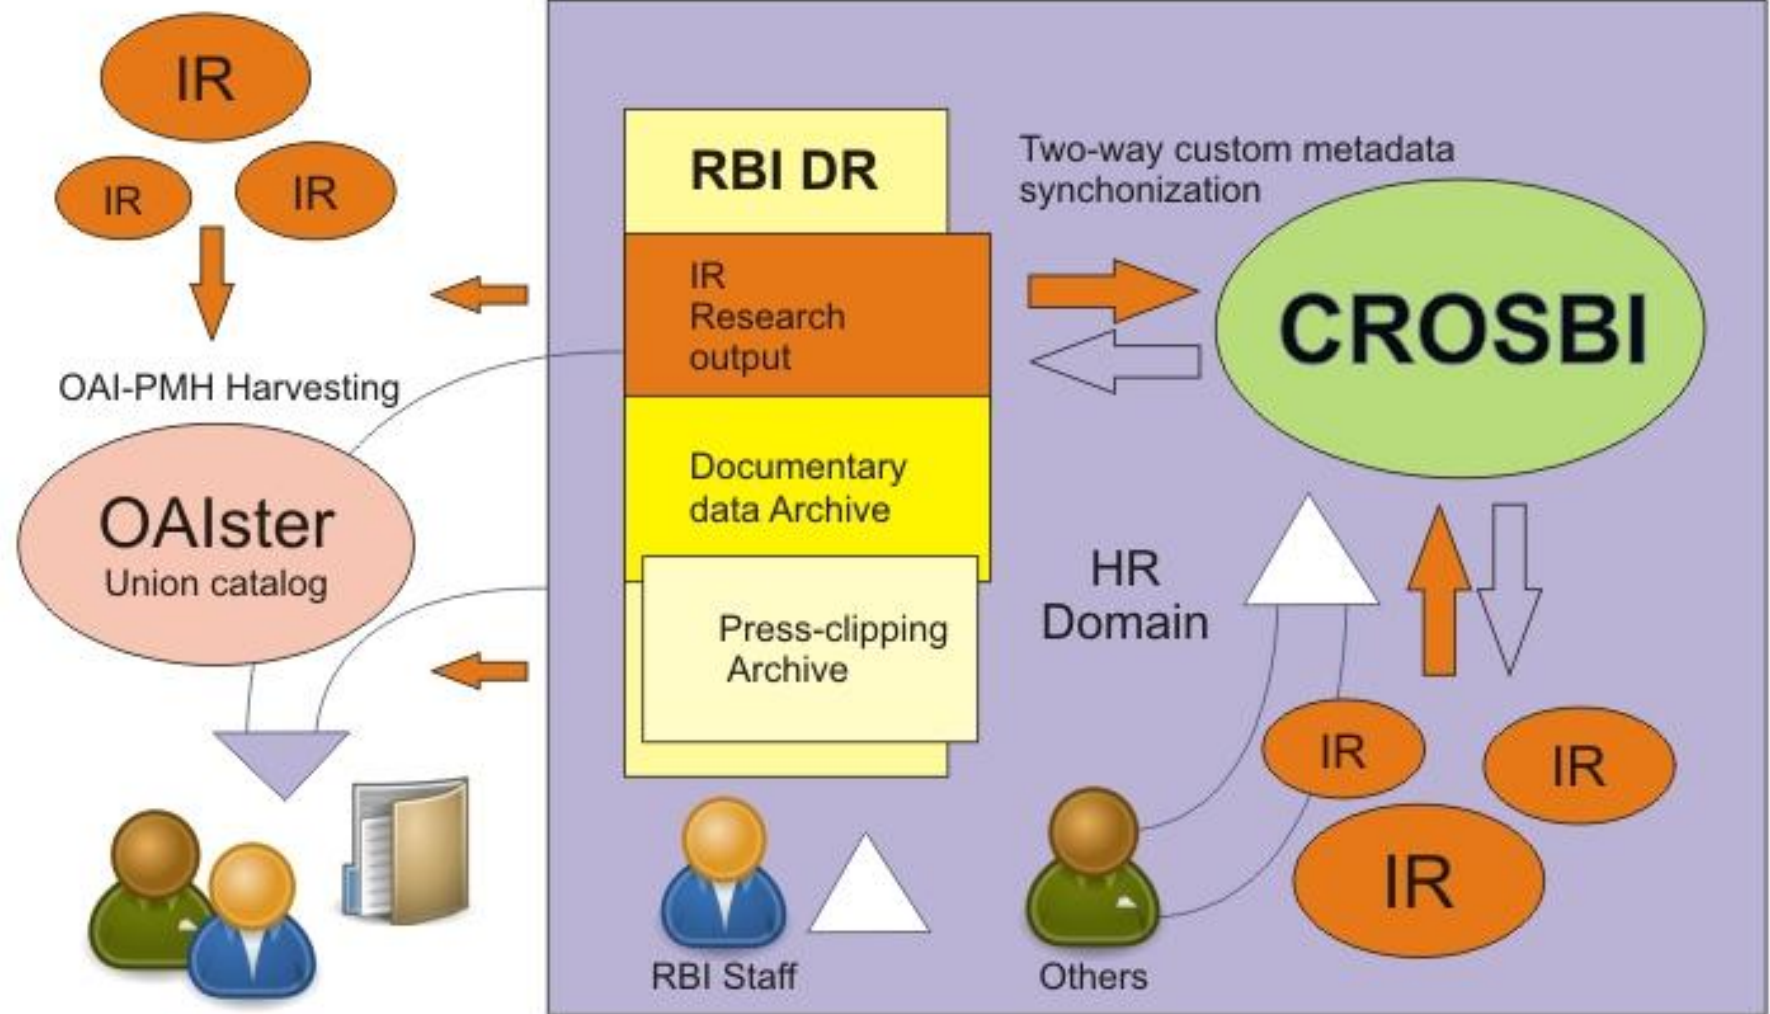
IR

IR

IR

OAI-PMH Harvesting

OAIster
Union catalog

RBI DR

IR
Research
output

Documentary
data Archive

Press-clipping
Archive

RBI Staff

Two-way custom metadata synchonization

CROSBI

HR
Domain

IR

IR

IR

Others